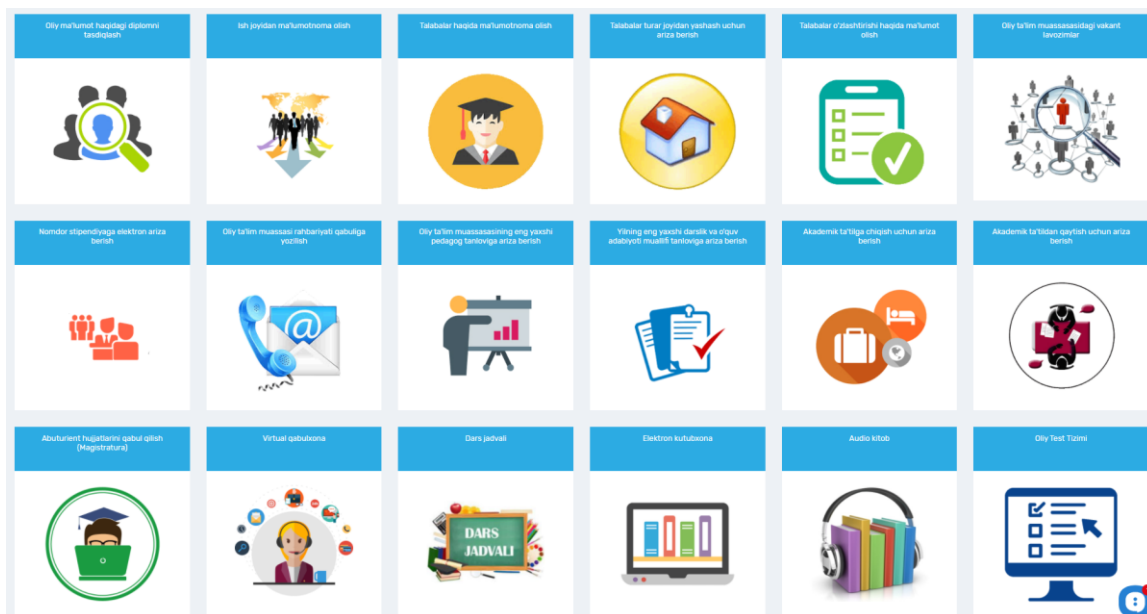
Oliy ma'lumot haqidagi diplomni tasdiqlash

Ish joyidan ma'lumotnoma olish

Talabalar haqida ma'lumotnoma olish

Talabalar turar joyidan yashash uchun ariza berish

Talabalar o'zlashtirishi haqida ma'lumot olish

Oliy ta'lim muassasasidagi vakant lavozimlar

Nomdor stipendiyaga elektron ariza berish

Oliy ta'lim muassasi rahbariyati qabuliga yozilish

Oliy ta'lim muassasasining eng yaxshi pedagog tanloviga ariza berish

Yilning eng yaxshi darslik va o'quv adabiyoti muallifi tanloviga ariza berish

Akademik ta'tilga chiqish uchun ariza berish

Akademik ta'tildan qaytish uchun ariza berish

Abuturient hujjatlarini qabul qilish (Magistratura)

Virtual qabulxona

Dars jadvali

DARS JADVALI

Elektron kutubxona

Audio kitob

Oliy Test Tizimi